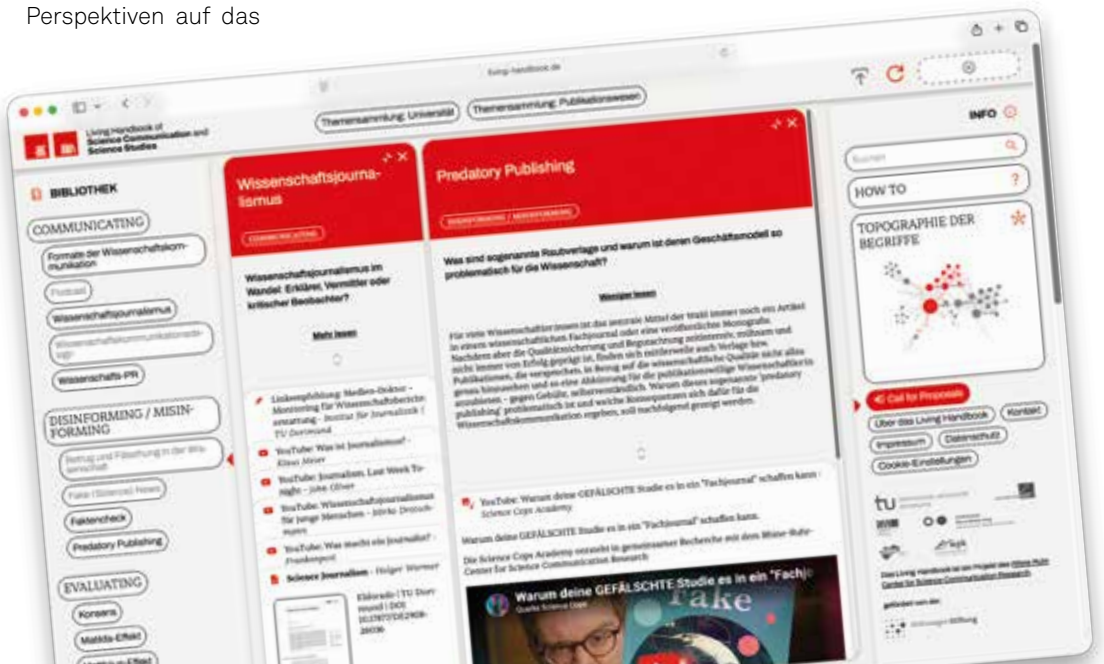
Perspektiven auf das

Living Handbook of Science Communication and Science Studies

Themensammlung: Universität

Themensammlung: Publikationswesen

INFO

BIBLIOTHEK

COMMUNICATING

Formate der Wissenschaftskommunikation

Podcast

Wissenschaftsjournalismus

Wissenschaftskommunikationsstrategi

Wissenschafts-PR

DISINFORMING / MISINFORMING

Betrug und Fälschung in der Wissenschaft

Fake (Science) News

Faktencheck

Predatory Publishing

EVALUATING

Konsens

Matilda-Effekt

Wissenschaftsjournalismus

COMMUNICATING

Wissenschaftsjournalismus im Wandel: Erklärer, Vermittler oder kritischer Beobachter?

Mehr lesen

Linkempfehlung: Medien-Doktor - Monitoring für Wissenschaftsberichterstattung - Institut für Journalistik | TU Dortmund

YouTube: Was ist Journalismus? - Klaus Meier

YouTube: Journalism. Last Week Tonight - John Oliver

YouTube: Wissenschaftsjournalismus für junge Menschen - Mirko Drotschmann

YouTube: Was macht ein Journalist? - Frankenpost

Science Journalism - Holger Wormer

Eldorado | TU Dortmund | DOI: 10.17877/DE290R-20036

Predatory Publishing

DISINFORMING / MISINFORMING

Was sind sogenannte Raubverlage und warum ist deren Geschäftsmodell so problematisch für die Wissenschaft?

Weniger lesen

Für viele Wissenschaftler:innen ist das zentrale Mittel der Wahl immer noch ein Artikel in einem wissenschaftlichen Fachjournal oder eine veröffentlichte Monografie. Nachdem aber die Qualitätssicherung und Begutachtung zeitintensiv, mühsam und nicht immer von Erfolg geprägt ist, finden sich mittlerweile auch Verlage bzw. Publikationen, die versprechen, in Bezug auf die wissenschaftliche Qualität nicht allzu genau hinzusehen und so eine Abkürzung für die publikationswillige Wissenschaftler:in anzubieten - gegen Gebühr, selbstverständlich. Warum dieses sogenannte 'predatory publishing' problematisch ist und welche Konsequenzen sich daraus für die Wissenschaftskommunikation ergeben, soll nachfolgend gezeigt werden.

YouTube: Warum deine GEFÄLSCHTE Studie es in ein "Fachjournal" schaffen kann - Science Cops Academy

Warum deine GEFÄLSCHTE Studie es in ein "Fachjournal" schaffen kann.

Die Science Cops Academy entsteht in gemeinsamer Recherche mit dem Rhine-Ruhr-Center for Science Communication Research

Warum deine GEFÄLSCHTE Studie es in ein "Fachjo

Quarks Science Cops

Fake

Suchen

HOW TO

TOPOGRAPHIE DER BEGRIFFE

Call for Proposals

Über das Living Handbook

Kontakt

Impressum

Datenschutz

Cookie-Einstellungen

tu

Das Living Handbook ist ein Projekt des Rhine Ruhr Center for Science Communication Research

gefördert von der

Volkswagen Stiftung